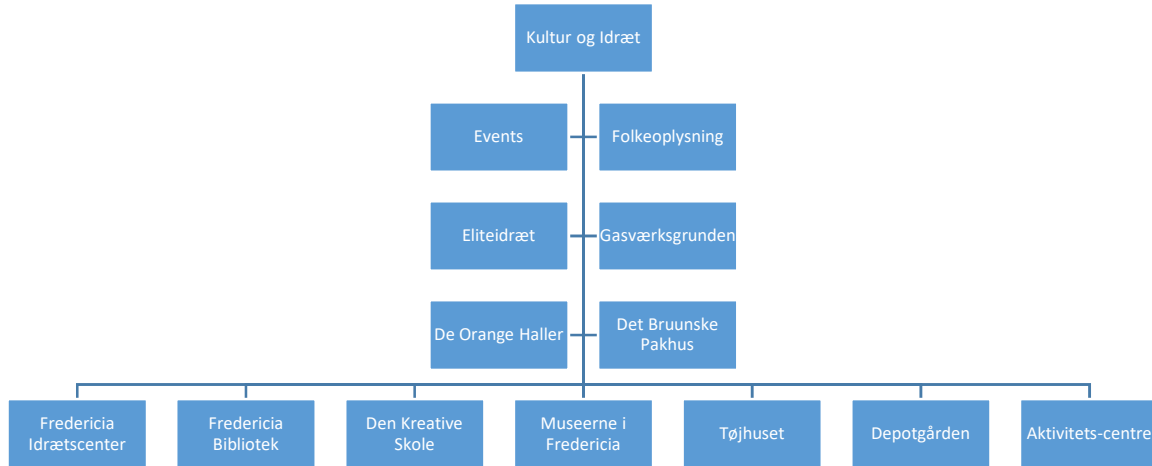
Kultur og Idræt

Events

Folkeoplysning

Eliteidræt

Gasværksgrunden

De Orange Haller

Det Bruunske Pakhus

Fredericia Idrætscenter

Fredericia Bibliotek

Den Kreative Skole

Museerne i Fredericia

Tøjhuset

Depotgården

Aktivitets-centre